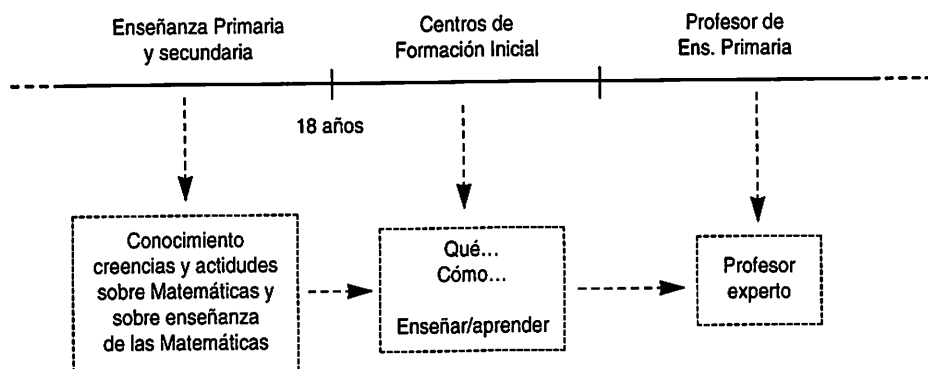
Enseñanza Primaria y secundaria

Centros de Formación Inicial

Profesor de Ens. Primaria

18 años

Conocimiento creencias y actidudes sobre Matemáticas y sobre enseñanza de las Matemáticas

Qué...
Cómo...
Enseñar/aprender

Profesor experto